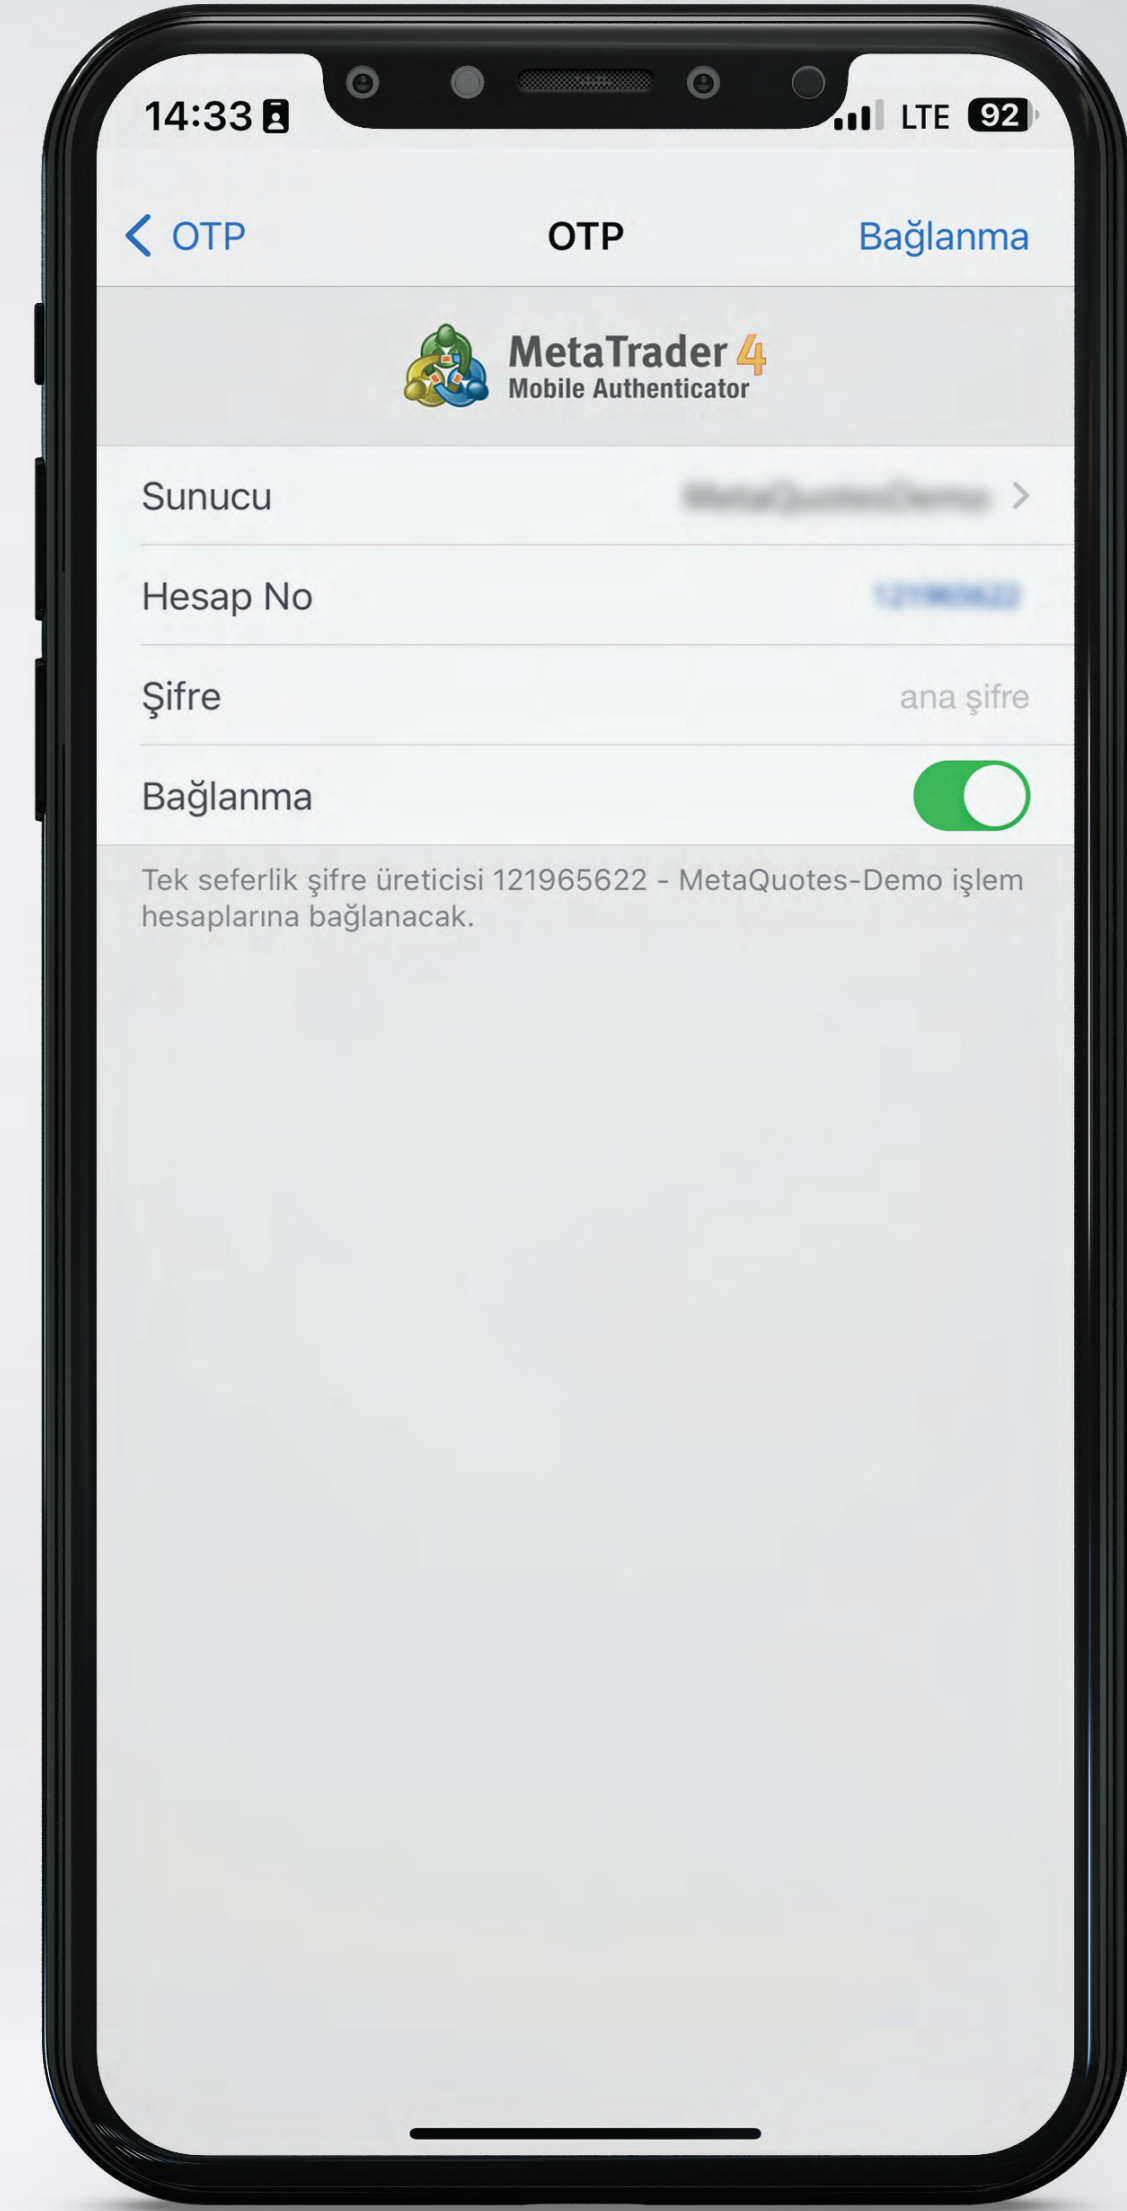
14:33

LTE 92

OTP

OTP

Bağlanma

MetaTrader 4
Mobile Authenticator

Sunucu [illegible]

Hesap No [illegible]

Şifre ana şifre

Bağlanma

Tek seferlik şifre üreticisi 121965622 - MetaQuotes-Demo işlem hesaplarına bağlanacak.